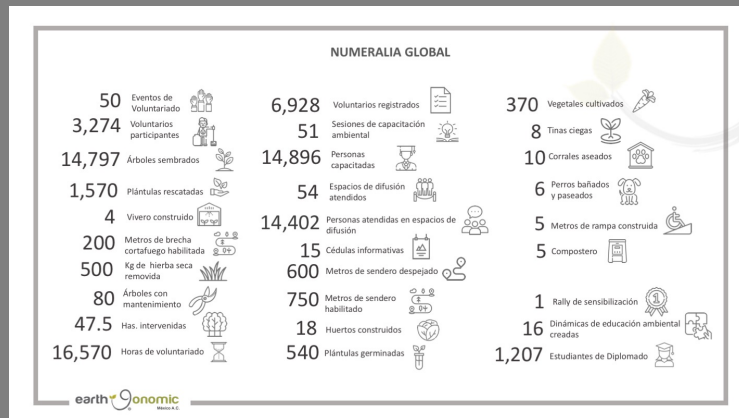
NUMERALIA GLOBAL

50 Eventos de Voluntariado

3,274 Voluntarios participantes

14,797 Árboles sembrados

1,570 Plántulas rescatadas

4 Vivero construido

200 Metros de brecha cortafuego habilitada

500 Kg de hierba seca removida

80 Árboles con mantenimiento

47.5 Has. intervenidas

16,570 Horas de voluntariado

6,928 Voluntarios registrados

51 Sesiones de capacitación ambiental

14,896 Personas capacitadas

54 Espacios de difusión atendidos

14,402 Personas atendidas en espacios de difusión

15 Cédulas informativas

600 Metros de sendero despejado

750 Metros de sendero habilitado

18 Huertos construidos

540 Plántulas germinadas

370 Vegetales cultivados

8 Tinas ciegas

10 Corrales aseados

6 Perros bañados y paseados

5 Metros de rampa construida

5 Compostero

1 Rally de sensibilización

16 Dinámicas de educación ambiental creadas

1,207 Estudiantes de Diplomado

earth onomic México A.C.